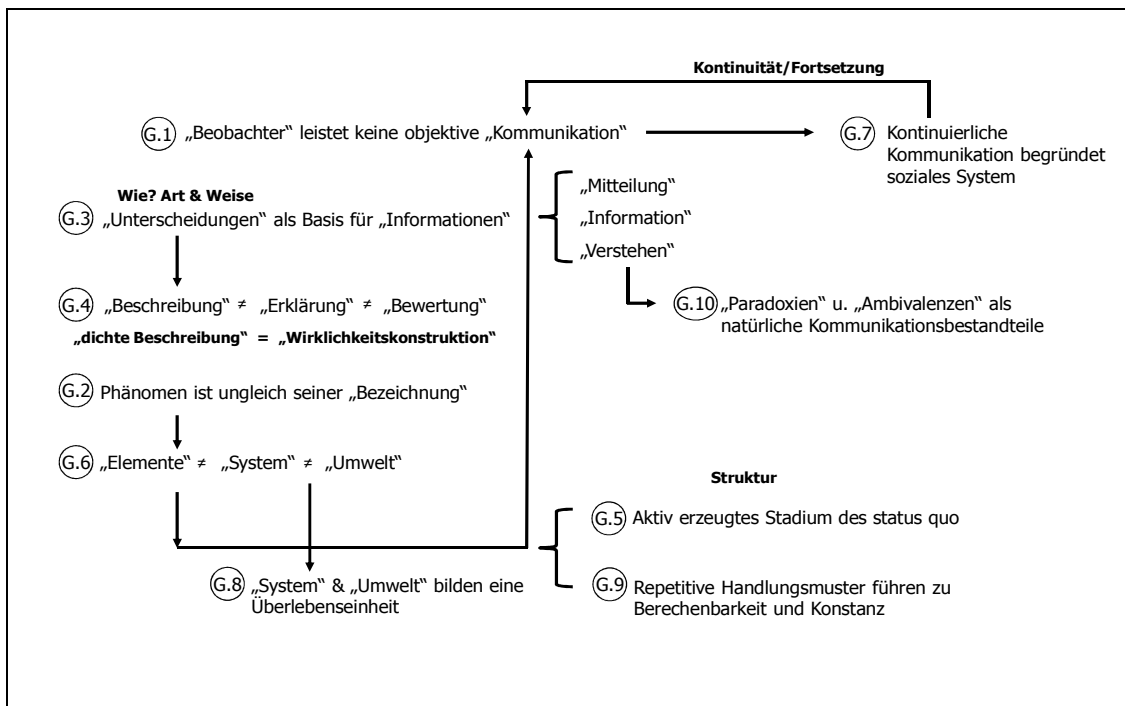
Kontinuität/Fortsetzung

G.1 „Beobachter" leistet keine objektive „Kommunikation"

G.7 Kontinuierliche Kommunikation begründet soziales System

Wie? Art & Weise

G.3 „Unterscheidungen" als Basis für „Informationen"

„Mitteilung"

„Information"

„Verstehen"

G.4 „Beschreibung" ≠ „Erklärung" ≠ „Bewertung"

„dichte Beschreibung" = „Wirklichkeitskonstruktion"

G.10 „Paradoxien" u. „Ambivalenzen" als natürliche Kommunikationsbestandteile

G.2 Phänomen ist ungleich seiner „Bezeichnung"

G.6 „Elemente" ≠ „System" ≠ „Umwelt"

Struktur

G.5 Aktiv erzeugtes Stadium des status quo

G.9 Repetitive Handlungsmuster führen zu Berechenbarkeit und Konstanz

G.8 „System" & „Umwelt" bilden eine Überlebenseinheit